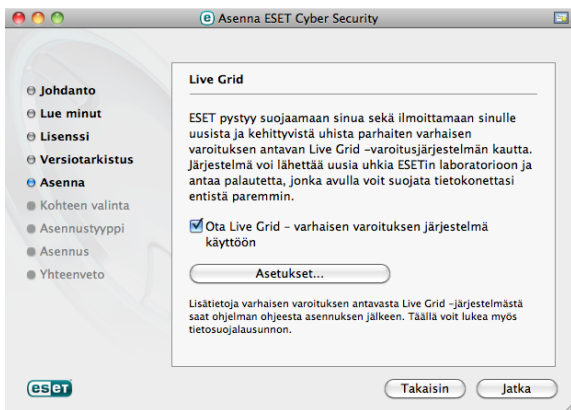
Asenna ESET Cyber Security

Johdanto
Lue minut
Lisenssi
Versiotarkistus
Asenna
Kohteen valinta
Asennustyyppi
Asennus
Yhteenveto

Live Grid

ESET pystyy suojaamaan sinua sekä ilmoittamaan sinulle uusista ja kehittyvistä uhista parhaiten varhaisen varoituksen antavan Live Grid -varoitusjärjestelmän kautta. Järjestelmä voi lähettää uusia uhkia ESETin laboratorioon ja antaa palautetta, jonka avulla voit suojata tietokonettasi entistä paremmin.

Ota Live Grid – varhaisen varoituksen järjestelmä käyttöön

Asetukset...

Lisätietoja varhaisen varoituksen antavasta Live Grid -järjestelmästä saat ohjelman ohjeesta asennuksen jälkeen. Täällä voit lukea myös tietosuojalausunnon.

eset

Takaisin
Jatka